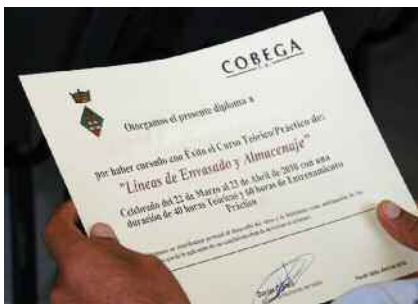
COBEGA

Otorgamos el presente diploma a

por haber cursado con Éxito el Curso Teórico/Práctico de:

"Líneas de Envasado y Almacenaje"

Celebrado del 22 de Marzo al 22 de Abril de 2010 con una duración de 40 horas Teóricas y 40 horas de Entrenamiento Práctico

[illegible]

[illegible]